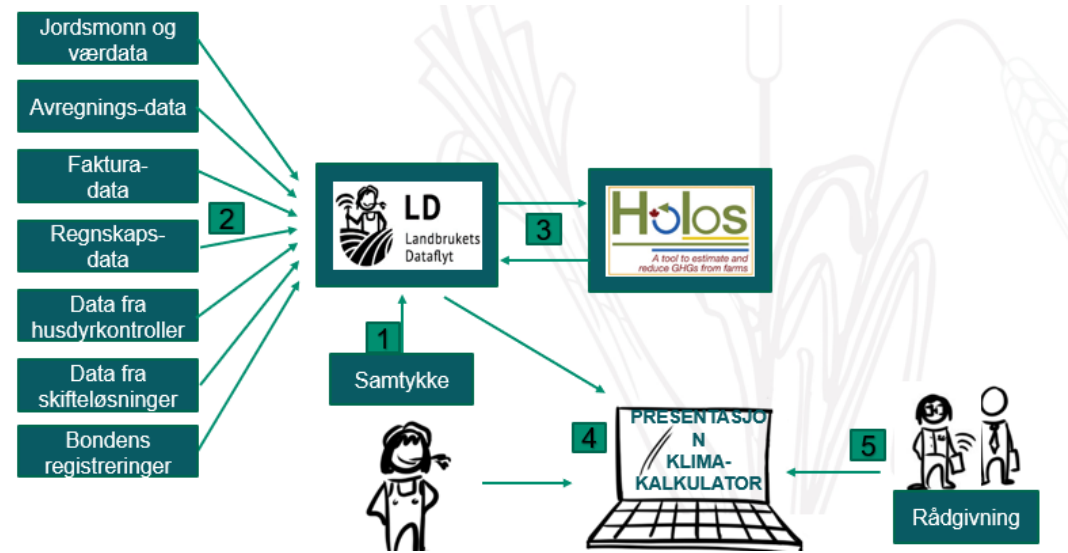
Jordsmonn og værdata

Avregnings-data

Faktura-data

Regnskaps-data

Data fra husdyrkontroller

Data fra skifteløsninger

Bondens registreringer

2

LD
Landbrukets Dataflyt

3

Holos
A tool to estimate and reduce GHGs from farms

1

Samtykke

4

PRESENTASJO N KLIMA-KALKULATOR

5

Rådgivning